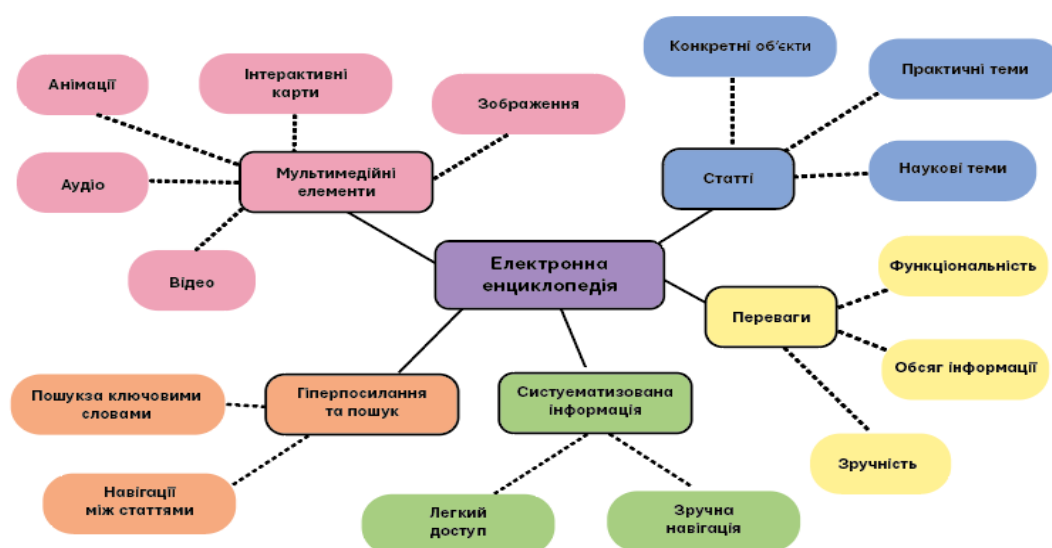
Анімації

Інтерактивні карти

Зображення

Конкретні об'єкти

Практичні теми

Аудіо

Мультимедійні елементи

Статті

Наукові теми

Відео

Електронна енциклопедія

Функціональність

Переваги

Обсяг інформації

Пошукза ключовими словами

Гіперпосилання та пошук

Систуематизована інформація

Зручність

Навігації між статтями

Легкий доступ

Зручна навігація